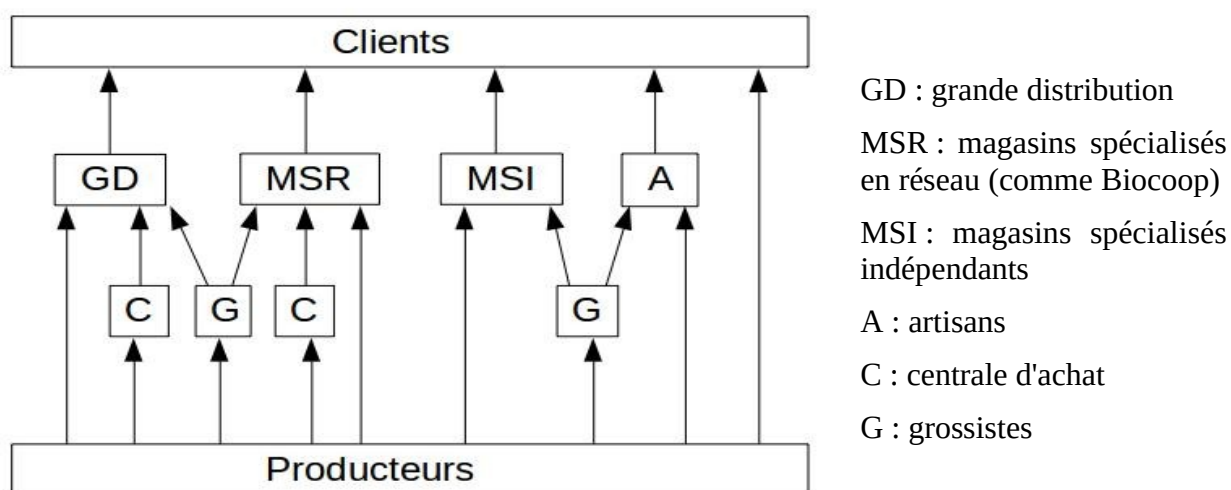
Clients

GD

MSR

MSI

A

C

G

C

G

Producteurs

GD : grande distribution

MSR : magasins spécialisés en réseau (comme Biocoop)

MSI : magasins spécialisés indépendants

A : artisans

C : centrale d'achat

G : grossistes